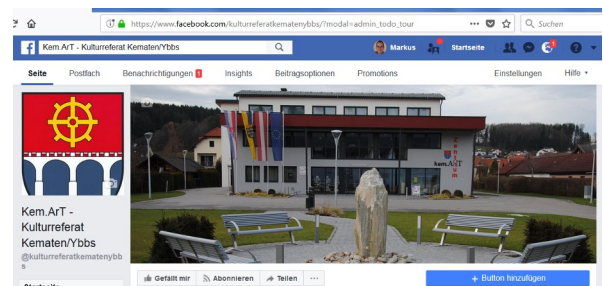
https://www.facebook.com/kulturreferatkematenybbs/?modal=admin_todo_tour

Suchen

Kem.ArT - Kulturreferat Kematen/Ybbs

Markus

Startseite

Seite

Postfach

Benachrichtigungen 1

Insights

Beitragsoptionen

Promotions

Einstellungen

Hilfe

Kem.ArT

Kem.ArT - Kulturreferat Kematen/Ybbs

@kulturreferatkematenybbs

Gefällt mir

Abonnieren

Teilen

...

+ Button hinzufügen